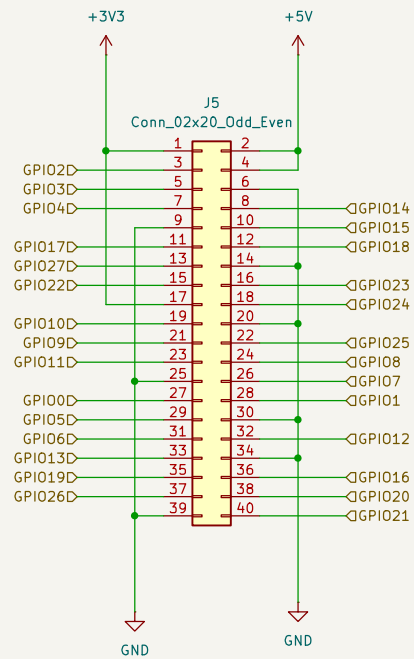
+3V3

+5V

J5
Conn_02x20_Odd_Even

1
2
GPIO2
3
4
GPIO3
5
6
GPIO4
7
8
GPIO14
9
10
GPIO15
GPIO17
11
12
GPIO18
GPIO27
13
14
GPIO22
15
16
GPIO23
17
18
GPIO24
GPIO10
19
20
GPIO9
21
22
GPIO25
GPIO11
23
24
GPIO8
25
26
GPIO7
GPIO0
27
28
GPIO1
GPIO5
29
30
GPIO6
31
32
GPIO12
GPIO13
33
34
GPIO19
35
36
GPIO16
GPIO26
37
38
GPIO20
39
40
GPIO21

GND

GND